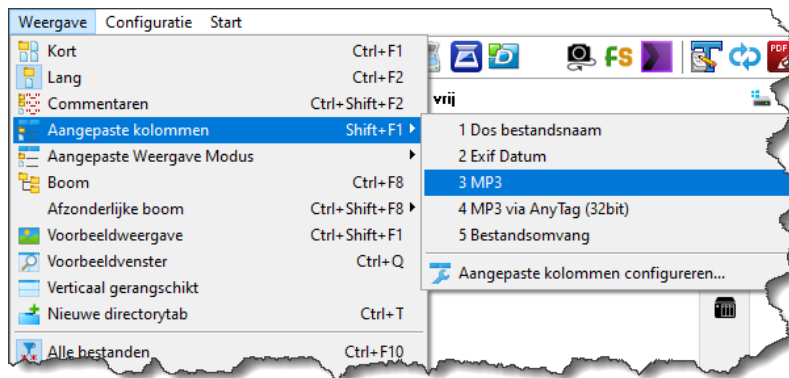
Weergave Configuratie Start

Kort Ctrl+F1
Lang Ctrl+F2
Commentaren Ctrl+Shift+F2
Aangepaste kolommen Shift+F1
Aangepaste Weergave Modus
Boom Ctrl+F8
Afzonderlijke boom Ctrl+Shift+F8
Voorbeeldweergave Ctrl+Shift+F1
Voorbeeldvenster Ctrl+Q
Verticaal gerangschikt
Nieuwe directorytab Ctrl+T
Alle bestanden Ctrl+F10

FS

vrij

1 Dos bestandsnaam
2 Exif Datum
3 MP3
4 MP3 via AnyTag (32bit)
5 Bestandsomvang
Aangepaste kolommen configureren...